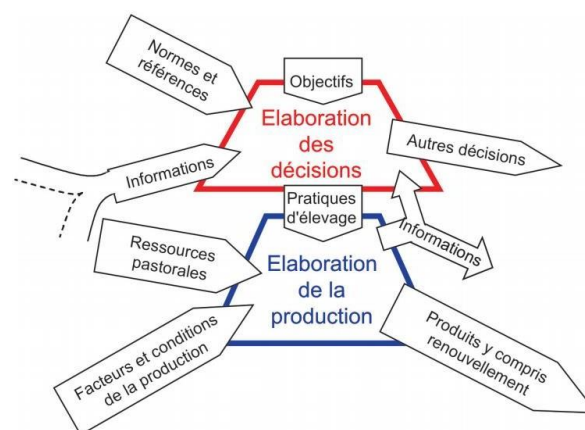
Normes et références

Objectifs

Elaboration des décisions

Autres décisions

Informations

Pratiques d'élevage

Informations

Ressources pastorales

Elaboration de la production

Facteurs et conditions de la production

Produits y compris renouvellement